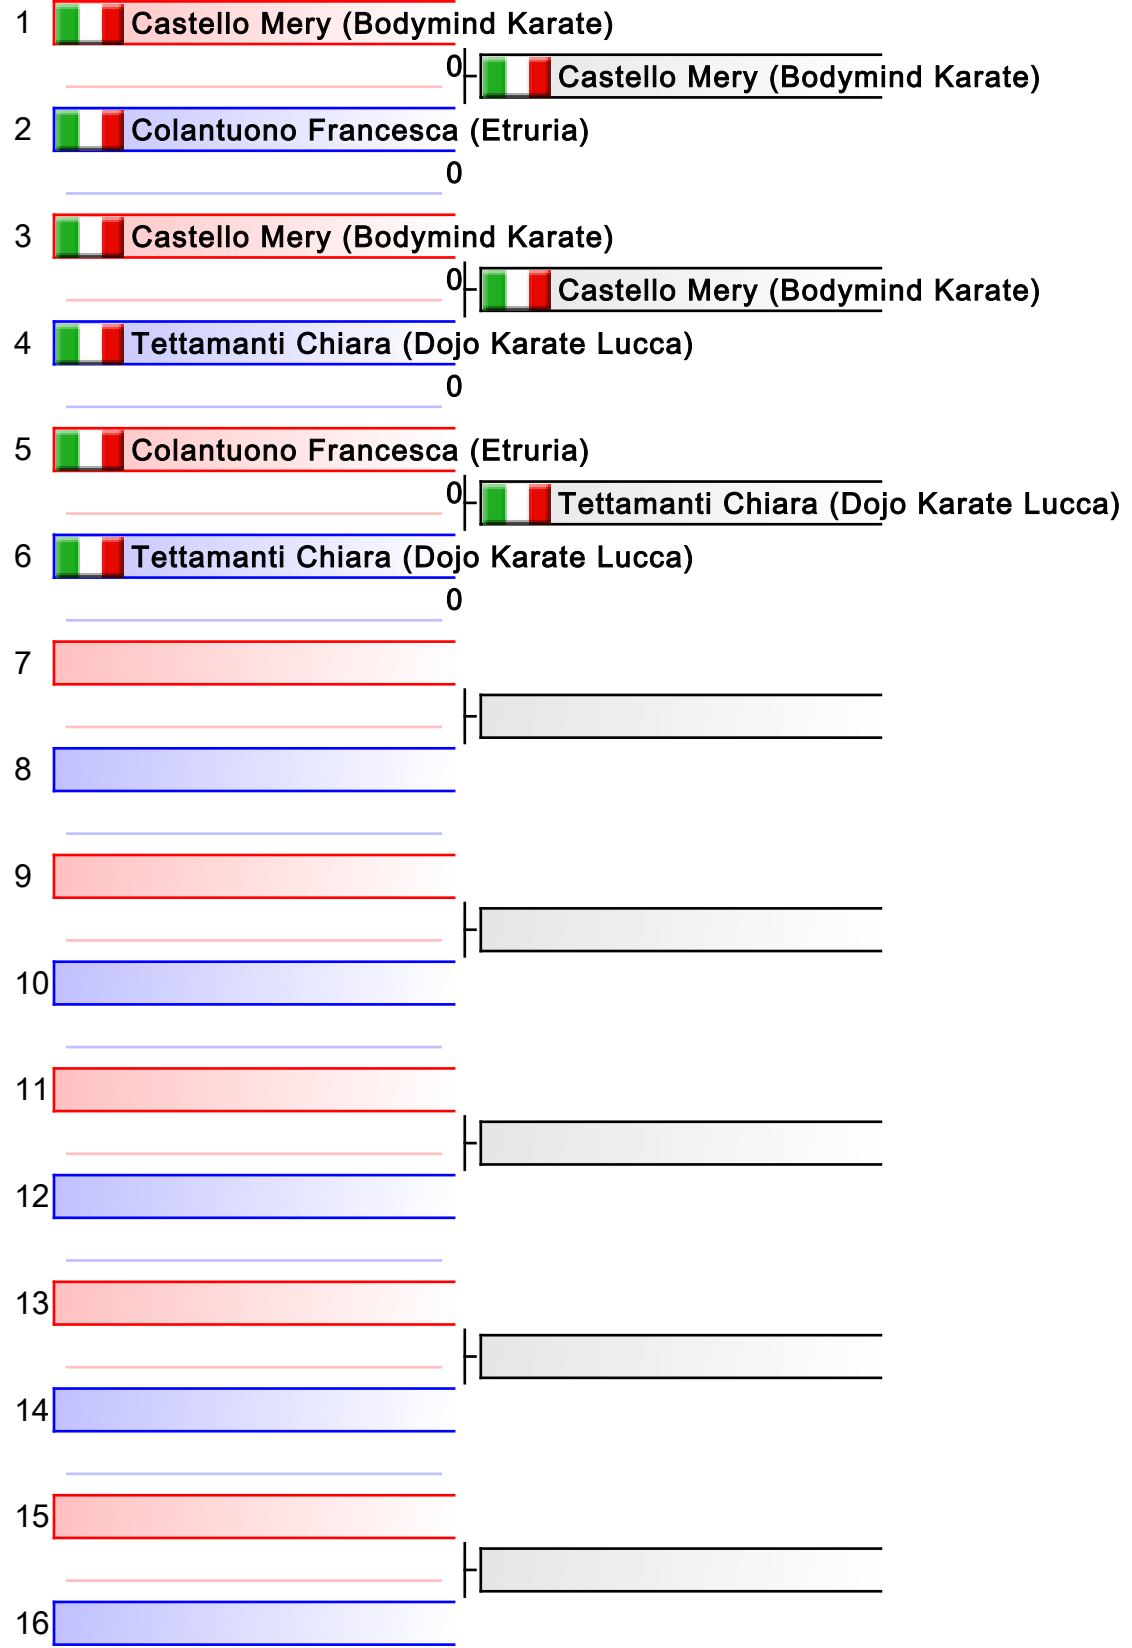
1 Castello Mery (Bodymind Karate)
0
Castello Mery (Bodymind Karate)
2 Colantuono Francesca (Etruria)
0
3 Castello Mery (Bodymind Karate)
0
Castello Mery (Bodymind Karate)
4 Tettamanti Chiara (Dojo Karate Lucca)
0
5 Colantuono Francesca (Etruria)
0
Tettamanti Chiara (Dojo Karate Lucca)
6 Tettamanti Chiara (Dojo Karate Lucca)
0
7
8
9
10
11
12
13
14
15
16